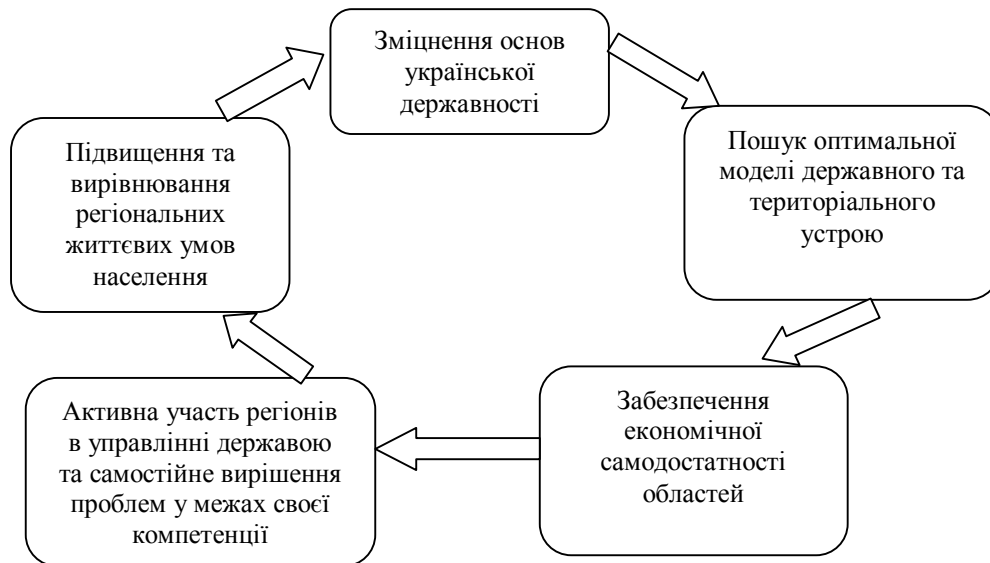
Зміцнення основ української державності

Пошук оптимальної моделі державного та територіального устрою

Забезпечення економічної самодостатності областей

Активна участь регіонів в управлінні державою та самостійне вирішення проблем у межах своєї компетенції

Підвищення та вирівнювання регіональних життєвих умов населення